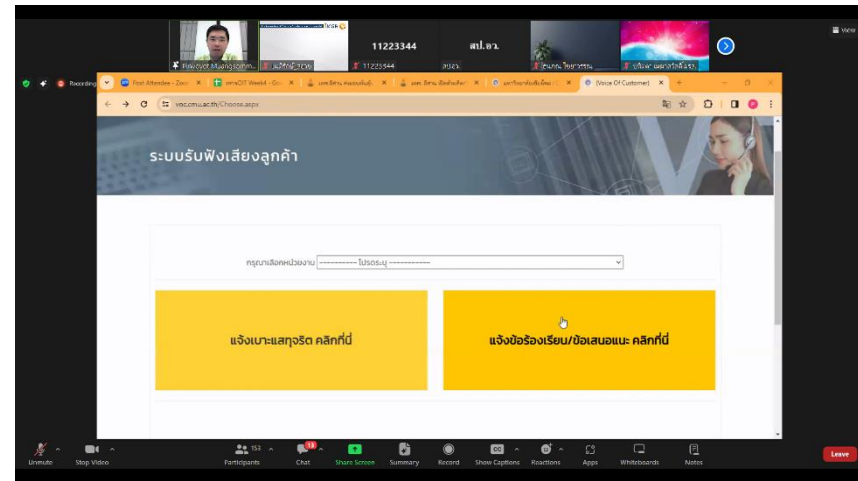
View

Pakorn Muangsomm...

11223344

11223344

สป.อว.

อว.

Recording

Post Attendee - Zoom

Weekly - Go

voc.cmu.ac.th/Choose.aspx

Voice Of Customer

ระบบรับฟังเสียงลูกค้า

กรุณาเลือกหน่วยงาน ----------- โปรดระบุ -----------

แจ้งเบาะแสทุจริต คลิกที่นี่

แจ้งข้อร้องเรียน/ข้อเสนอแนะ คลิกที่นี่

Unmute

Stop Video

153

Participants

13

Chat

Share Screen

Summary

Record

Show Captions

Reactions

Apps

Whiteboards

Notes

Leave